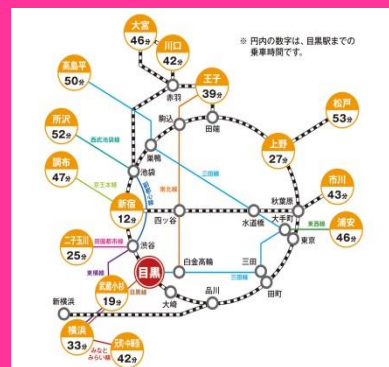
※ 円内の数字は、目黒駅までの乗車時間です。

大宮
46分

川口
42分

高島平
50分

王子
39分

赤羽

駒込

田端

所沢
52分

西武池袋線

巣鴨

三田線

上野
27分

松戸
53分

調布
47分

京王線

池袋

南北線

副都心線

新宿
12分

四ツ谷

秋葉原

大手町

水道橋

市川
43分

東西線

浦安
46分

東京

二子玉川
25分

田園都市線

渋谷

東横線

目黒

白金高輪

三田

三田線

武蔵小杉
19分

目黒線

新横浜

大崎

品川

田町

横浜
33分

みなとみらい線

元町・中華街
42分